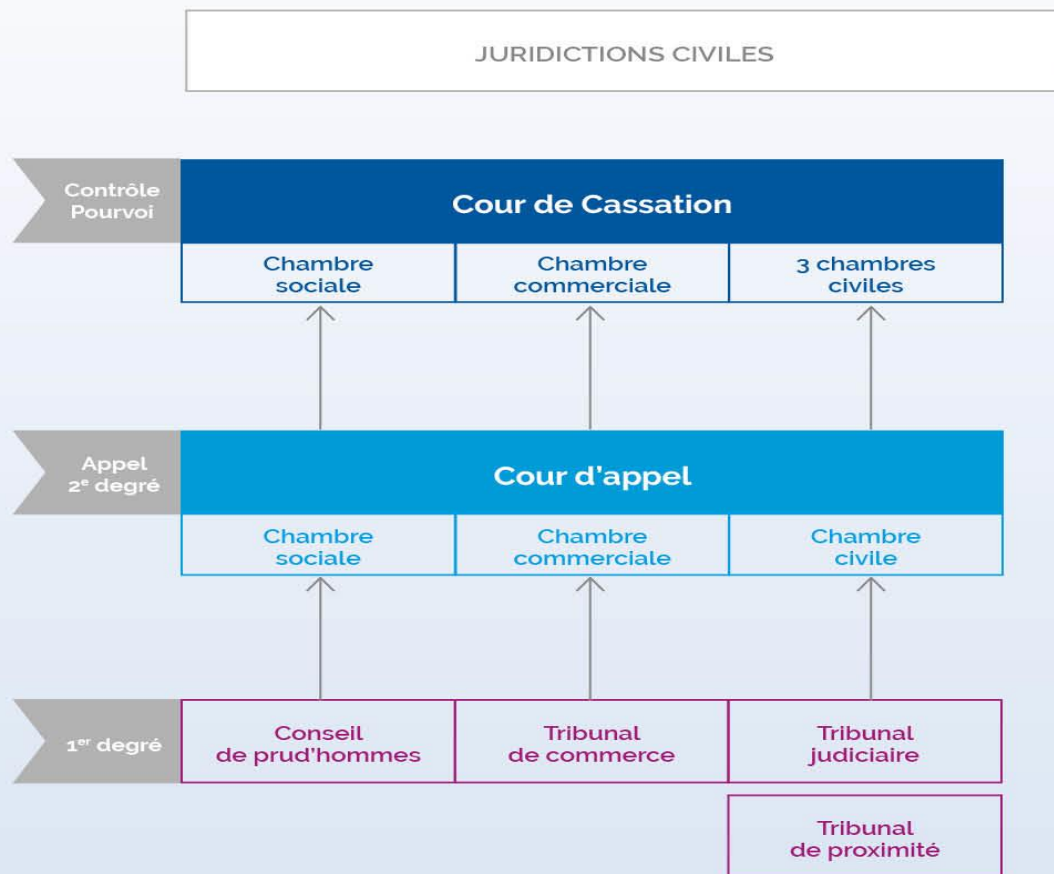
JURIDICTIONS CIVILES

Contrôle Pourvoi

Cour de Cassation

Chambre sociale

Chambre commerciale

3 chambres civiles

Appel $2^{e}$ degré

Cour d'appel

Chambre sociale

Chambre commerciale

Chambre civile

$1^{er}$ degré

Conseil de prud'hommes

Tribunal de commerce

Tribunal judiciaire

Tribunal de proximité